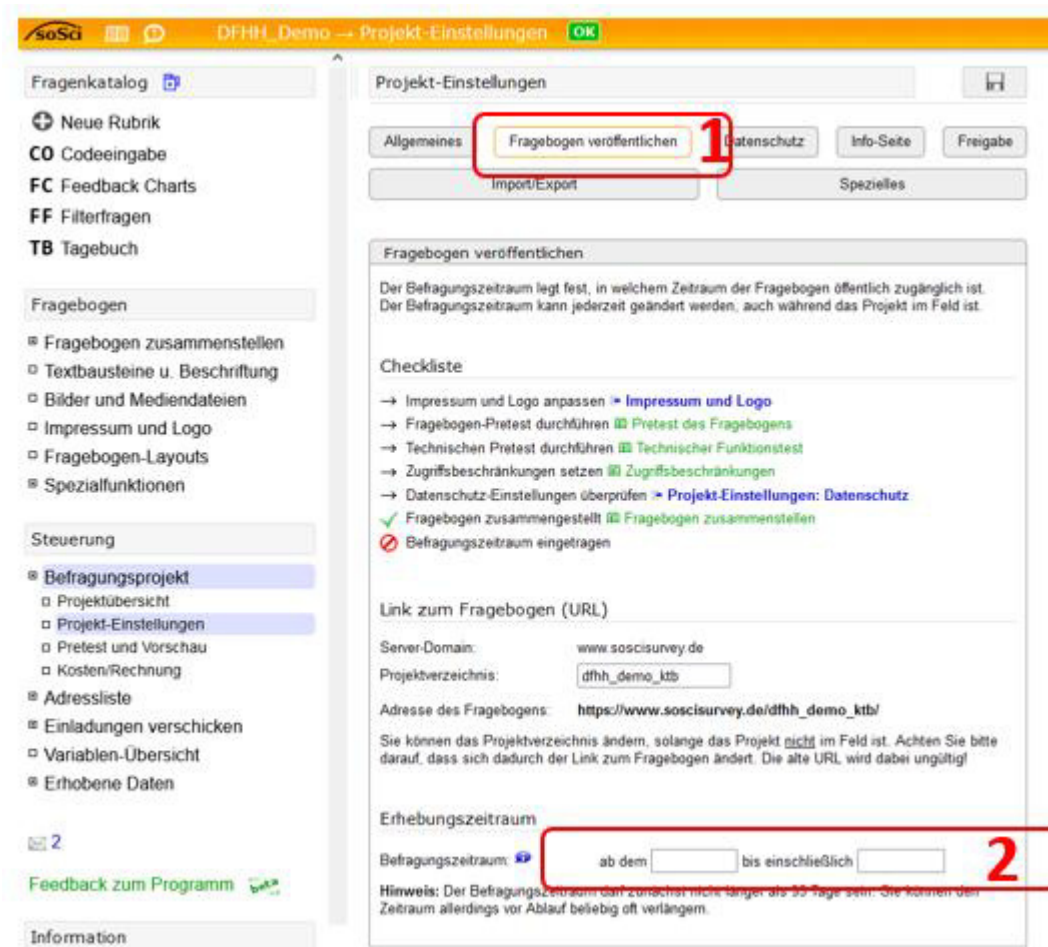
soSci DFHH_Demo → Projekt-Einstellungen OK

Fragenkatalog

Neue Rubrik
CO Codeeingabe
FC Feedback Charts
FF Filterfragen
TB Tagebuch

Fragebogen

Fragebogen zusammenstellen
Textbausteine u. Beschriftung
Bilder und Mediendateien
Impressum und Logo
Fragebogen-Layouts
Spezialfunktionen

Steuerung

Befragungsprojekt
Projektübersicht
Projekt-Einstellungen
Pretest und Vorschau
Kosten/Rechnung
Adressliste
Einladungen verschicken
Variablen-Übersicht
Erhobene Daten

2

Feedback zum Programm beta

Information

Projekt-Einstellungen

Allgemeines | Fragebogen veröffentlichen | 1 | Datenschutz | Info-Seite | Freigabe
Import/Export | Spezielles

Fragebogen veröffentlichen

Der Befragungszeitraum legt fest, in welchem Zeitraum der Fragebogen öffentlich zugänglich ist. Der Befragungszeitraum kann jederzeit geändert werden, auch während das Projekt im Feld ist.

Checkliste

→ Impressum und Logo anpassen Impressum und Logo
→ Fragebogen-Pretest durchführen Pretest des Fragebogens
→ Technischen Pretest durchführen Technischer Funktionstest
→ Zugriffsbeschränkungen setzen Zugriffsbeschränkungen
→ Datenschutz-Einstellungen überprüfen Projekt-Einstellungen: Datenschutz
✓ Fragebogen zusammengestellt Fragebogen zusammenstellen
Befragungszeitraum eingetragen

Link zum Fragebogen (URL)

Server-Domain: www.soscisurvey.de
Projektverzeichnis: dfhh_demo_ktb
Adresse des Fragebogens: https://www.soscisurvey.de/dfhh_demo_ktb/

Sie können das Projektverzeichnis ändern, solange das Projekt nicht im Feld ist. Achten Sie bitte darauf, dass sich dadurch der Link zum Fragebogen ändert. Die alte URL wird dabei ungültig!

Erhebungszeitraum

Befragungszeitraum: ab dem bis einschließlich 2

Hinweis: Der Befragungszeitraum darf zunächst nicht länger als 90 Tage sein. Sie können den Zeitraum allerdings vor Ablauf beliebig oft verlängern.